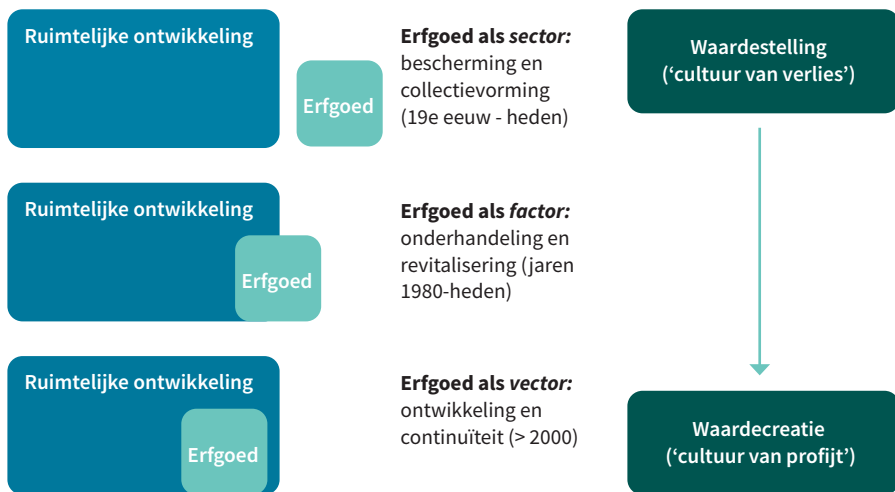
Ruimtelijke ontwikkeling

Erfgoed

Erfgoed als *sector:* bescherming en collectievorming (19e eeuw - heden)

Waardestelling ('cultuur van verlies')

Ruimtelijke ontwikkeling

Erfgoed

Erfgoed als *factor:* onderhandeling en revitalisering (jaren 1980-heden)

Ruimtelijke ontwikkeling

Erfgoed

Erfgoed als *vector:* ontwikkeling en continuïteit (> 2000)

Waardecreatie ('cultuur van profijt')